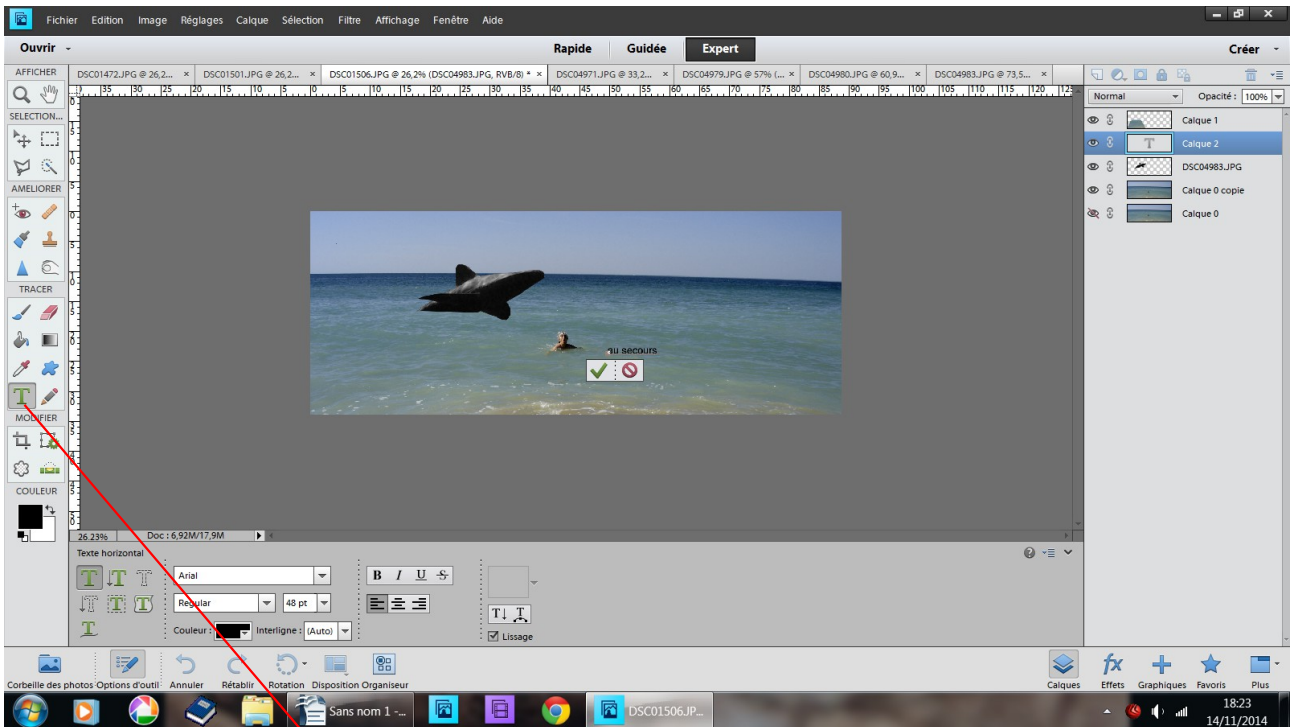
Fichier Edition Image Réglages Calque Sélection Filtre Affichage Fenêtre Aide

Ouvrir

Rapide Guidée Expert

Créer

AFFICHER

DSC01472.JPG @ 26,2... × DSC01501.JPG @ 26,2... × DSC01506.JPG @ 26,2% (DSC04983.JPG, RVB/8) * × DSC04971.JPG @ 33,2... × DSC04979.JPG @ 57% (... × DSC04980.JPG @ 60,9... × DSC04983.JPG @ 73,5... ×

SELECTION...

AMELIORER

TRACER

MODIFIER

COULEUR

au secours

26,23% Doc : 6,92M/17,9M

Normal Opacité : 100%

Calque 1
Calque 2
DSC04983.JPG
Calque 0 copie
Calque 0

Texte horizontal

Arial

Regular 48 pt

B I U S

Couleur : Interligne : (Auto)

Lissage

Corbeille des photos Options d'outil Annuler Rétablir Rotation Disposition Organiseur

Calques Effets Graphiques Favoris Plus

Sans nom 1 -...

DSC01506.JP...

18:23
14/11/2014